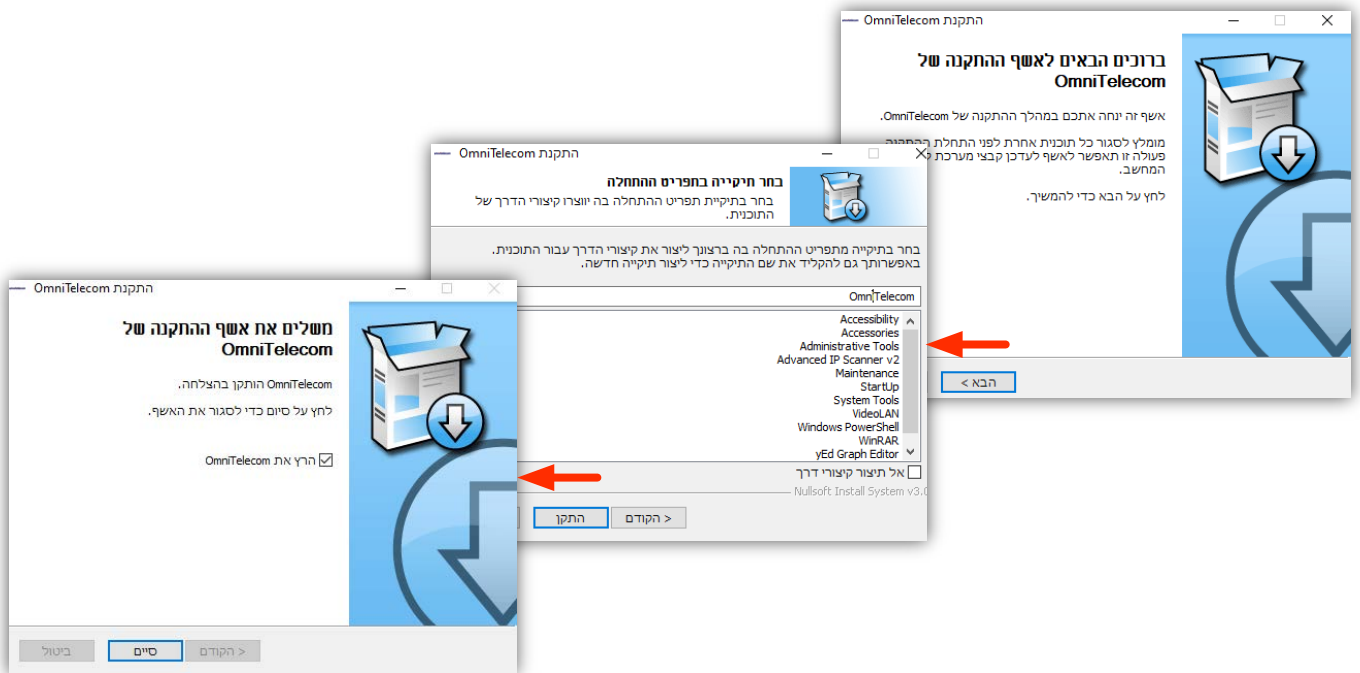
התקנת OmniTelecom

ברוכים הבאים לאשף ההתקנה של OmniTelecom

אשף זה ינחה אתכם במהלך ההתקנה של OmniTelecom.

מומלץ לסגור כל תוכנית אחרת לפני התחלת ההתקנה. פעולה זו תאפשר לאשף לעדכן קבצי מערכת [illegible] המחשב.

לחץ על הבא כדי להמשיך.

הבא >

התקנת OmniTelecom

בחר תיקייה בתפריט ההתחלה

בחר בתיקיית תפריט ההתחלה בה יווצרו קיצורי הדרך של התוכנית.

בחר בתיקייה מתפריט ההתחלה בה ברצונך ליצור את קיצורי הדרך עבור התוכנית. באפשרותך גם להקליד את שם התיקייה כדי ליצור תיקייה חדשה.

OmniTelecom

Accessibility
Accessories
Administrative Tools
Advanced IP Scanner v2
Maintenance
StartUp
System Tools
VideoLAN
Windows PowerShell
WinRAR
yEd Graph Editor

אל תיצור קיצורי דרך

Nullsoft Install System v3.0

< הקודם
התקן

התקנת OmniTelecom

משלים את אשף ההתקנה של OmniTelecom

OmniTelecom הותקן בהצלחה.

לחץ על סיום כדי לסגור את האשף.

הרץ את OmniTelecom

< הקודם
סיים
ביטול